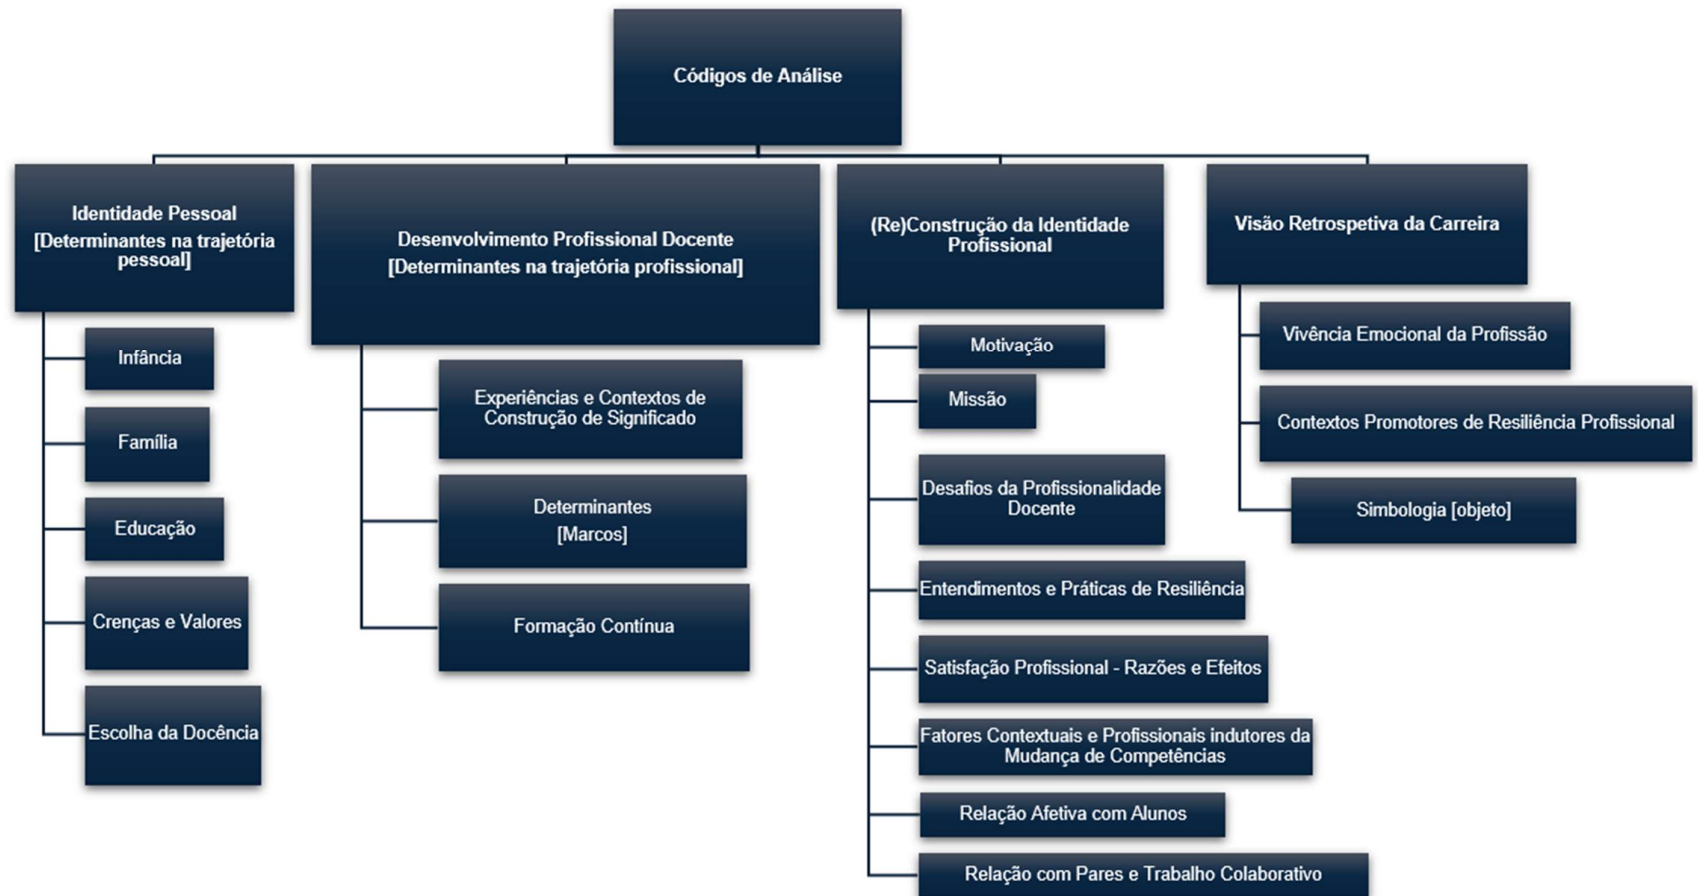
Códigos de Análise

Identidade Pessoal
[Determinantes na trajetória pessoal]

Infância

Família

Educação

Crenças e Valores

Escolha da Docência

Desenvolvimento Profissional Docente
[Determinantes na trajetória profissional]

Experiências e Contextos de Construção de Significado

Determinantes
[Marcos]

Formação Contínua

(Re)Construção da Identidade Profissional

Motivação

Missão

Desafios da Profissionalidade Docente

Entendimentos e Práticas de Resiliência

Satisfação Profissional - Razões e Efeitos

Fatores Contextuais e Profissionais indutores da Mudança de Competências

Relação Afetiva com Alunos

Relação com Pares e Trabalho Colaborativo

Visão Retrospetiva da Carreira

Vivência Emocional da Profissão

Contextos Promotores de Resiliência Profissional

Simbologia [objeto]